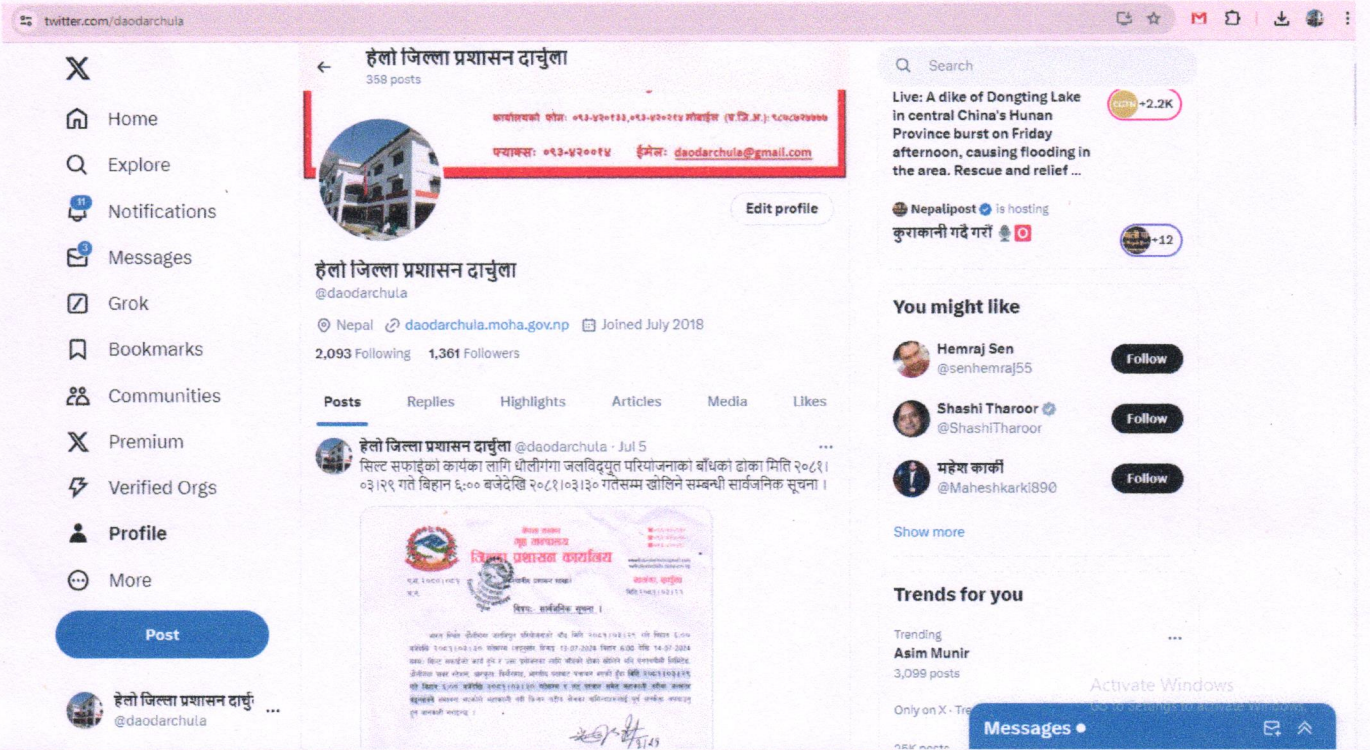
twitter.com/daodarchula

Home
Explore
11
Notifications
3
Messages
Grok
Bookmarks
Communities
Premium
Verified Orgs
Profile
More
Post

हेलो जिल्ला प्रशासन दार्चु
@daodarchula

हेलो जिल्ला प्रशासन दार्चुला
358 posts

कार्यालयको फोन: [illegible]
फ्याक्स: ०९३-४२००१४ ईमेल: daodarchula@gmail.com

Edit profile

हेलो जिल्ला प्रशासन दार्चुला
@daodarchula

Nepal daodarchula.moha.gov.np Joined July 2018
2,093 Following 1,361 Followers

Posts Replies Highlights Articles Media Likes

हेलो जिल्ला प्रशासन दार्चुला @daodarchula · Jul 5
सिल्ट सफाईको कार्यका लागि धौलीगंगा जलविद्युत परियोजनाको बाँधको ढोका मिति २०८१।०३।२९ गते बिहान ६:०० बजेदेखि २०८१।०३।३० गतेसम्म खोलिने सम्बन्धी सार्वजनिक सूचना ।

जिल्ला प्रशासन कार्यालय
विषय: सार्वजनिक सूचना ।
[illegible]

Search

Live: A dike of Dongting Lake in central China's Hunan Province burst on Friday afternoon, causing flooding in the area. Rescue and relief ...
+2.2K

Nepalipost is hosting
कुराकानी गर्दै गरौं
+12

You might like
Hemraj Sen
@senhemraj55
Follow
Shashi Tharoor
@ShashiTharoor
Follow
महेश कार्की
@Maheshkarki890
Follow
Show more

Trends for you
Trending
Asim Munir
3,099 posts
Only on X · Tre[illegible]

Activate Windows
Go to Settings to activate Windows.

Messages